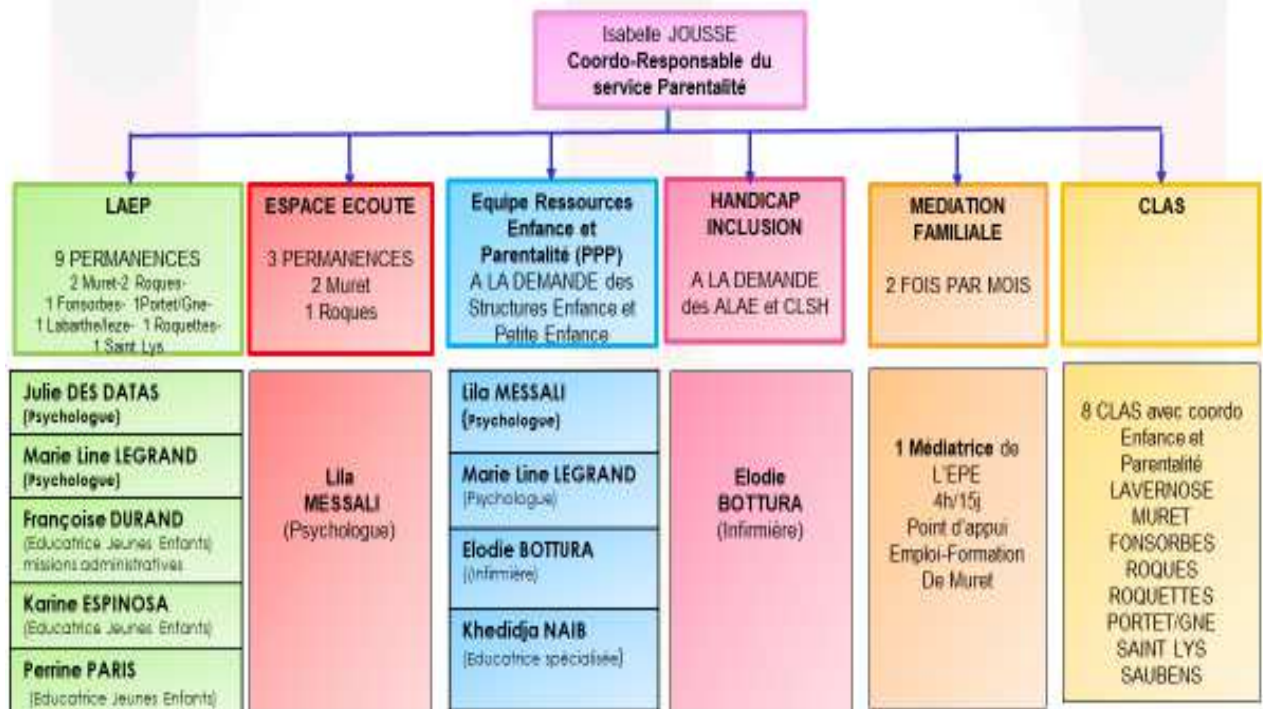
Isabelle JOUSSE
Coordo-Responsable du service Parentalité

LAEP

9 PERMANENCES
2 Muret-2 Roques-1 Fonsorbes- 1Portet/Gne-1 Labarthelleze- 1 Roquettes-1 Saint Lys

Julie DES DATAS
(Psychologue)

Marie Line LEGRAND
(Psychologue)

Françoise DURAND
(Educatrice Jeunes Enfants) missions administratives

Karine ESPINOSA
(Educatrice Jeunes Enfants)

Perrine PARIS
(Educatrice Jeunes Enfants)

ESPACE ECOUTE

3 PERMANENCES
2 Muret
1 Roques

Lila MESSALI
(Psychologue)

Equipe Ressources Enfance et Parentalité (PPP)
A LA DEMANDE des Structures Enfance et Petite Enfance

Lila MESSALI
(Psychologue)

Marie Line LEGRAND
(Psychologue)

Elodie BOTTURA
(Infirmière)

Khedidja NAIB
(Educatrice spécialisée)

HANDICAP INCLUSION

A LA DEMANDE des ALAE et CLSH

Elodie BOTTURA
(Infirmière)

MEDIATION FAMILIALE

2 FOIS PAR MOIS

1 Médiatrice de L'EPE
4h/15j
Point d'appui Emploi-Formation De Muret

CLAS

8 CLAS avec coordo Enfance et Parentalité
LAVERNOSE
MURET
FONSORBES
ROQUES
ROQUETTES
PORTET/GNE
SAINT LYS
SAUBENS